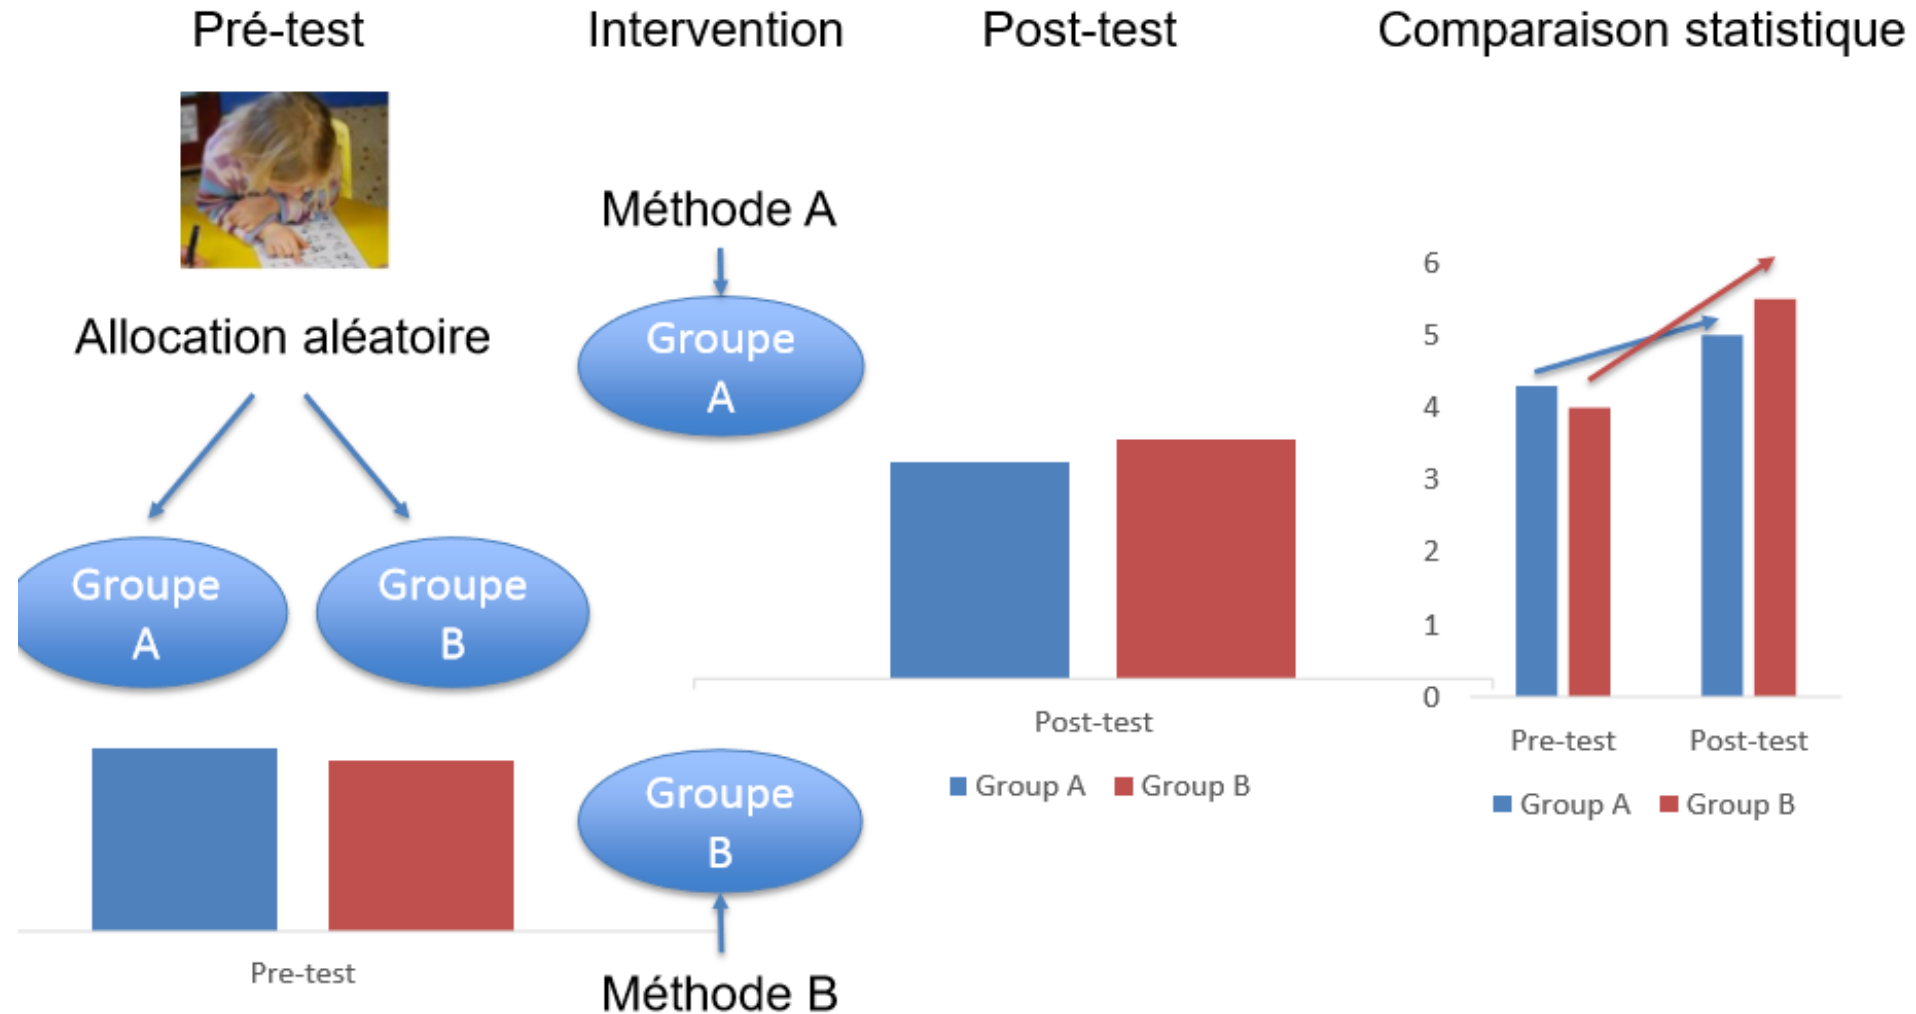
Pré-test

Intervention

Post-test

Comparaison statistique

Allocation aléatoire

Groupe A

Groupe B

Pre-test

Méthode A

Groupe A

Groupe B

Méthode B

Post-test

Group A   Group B

6
5
4
3
2
1
0

Pre-test   Post-test

Group A   Group B